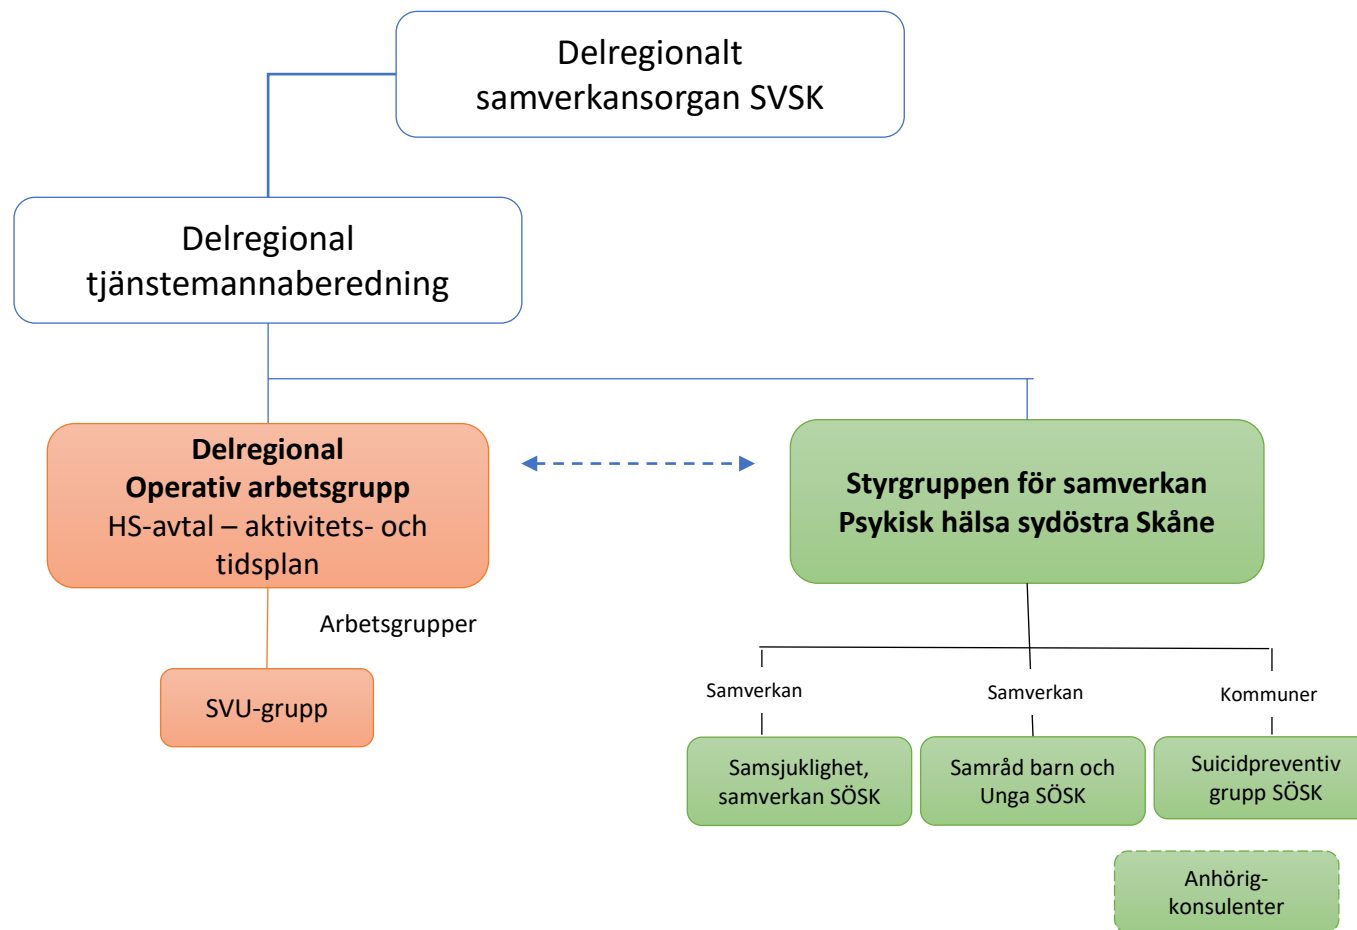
Delregionalt samverkansorgan SVSK

Delregional tjänstemannaberedning

**Delregional Operativ arbetsgrupp**
HS-avtal – aktivitets- och tidsplan

**Styrgruppen för samverkan Psykisk hälsa sydöstra Skåne**

Arbetsgrupper

SVU-grupp

Samverkan

Samverkan

Kommuner

Samsjuklighet, samverkan SÖSK

Samråd barn och Unga SÖSK

Suicidpreventiv grupp SÖSK

Anhörig-konsulenter